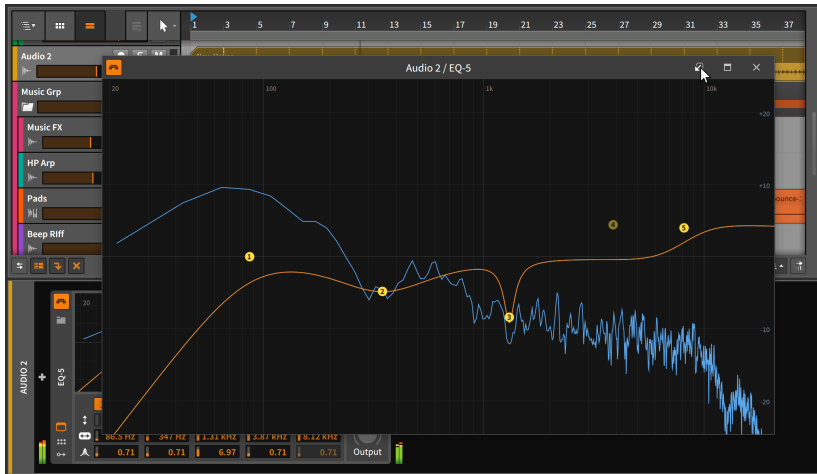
1
3
5
7
9
11
13
15
17
19
21
23
25
27
29
31
33
35
37

Audio 2
Music Grp
Music FX
HP Arp
Pads
Beep Riff

Audio 2 / EQ-5

20
100
1k
10k

+20
+10
-10
-20

1
2
3
4
5

ounce-

AUDIO 2
EQ-5
20

86.5 Hz
347 Hz
1.31 kHz
3.87 kHz
8.12 kHz
0.71
0.71
6.97
0.71
0.71
Output